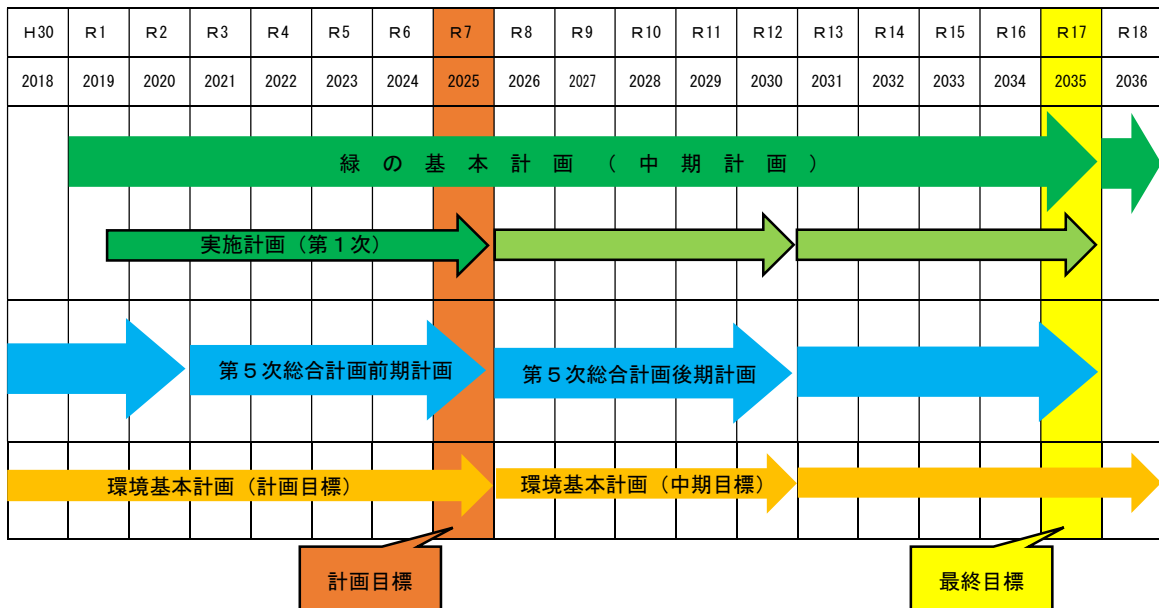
| H30 | R1 | R2 | R3 | R4 | R5 | R6 | R7 | R8 | R9 | R10 | R11 | R12 | R13 | R14 | R15 | R16 | R17 | R18 |
|---|---|---|---|---|---|---|---|---|---|---|---|---|---|---|---|---|---|---|
| 2018 | 2019 | 2020 | 2021 | 2022 | 2023 | 2024 | 2025 | 2026 | 2027 | 2028 | 2029 | 2030 | 2031 | 2032 | 2033 | 2034 | 2035 | 2036 |

緑の基本計画（中期計画）

実施計画（第１次）

第５次総合計画前期計画

第５次総合計画後期計画

環境基本計画（計画目標）

環境基本計画（中期目標）

計画目標

最終目標